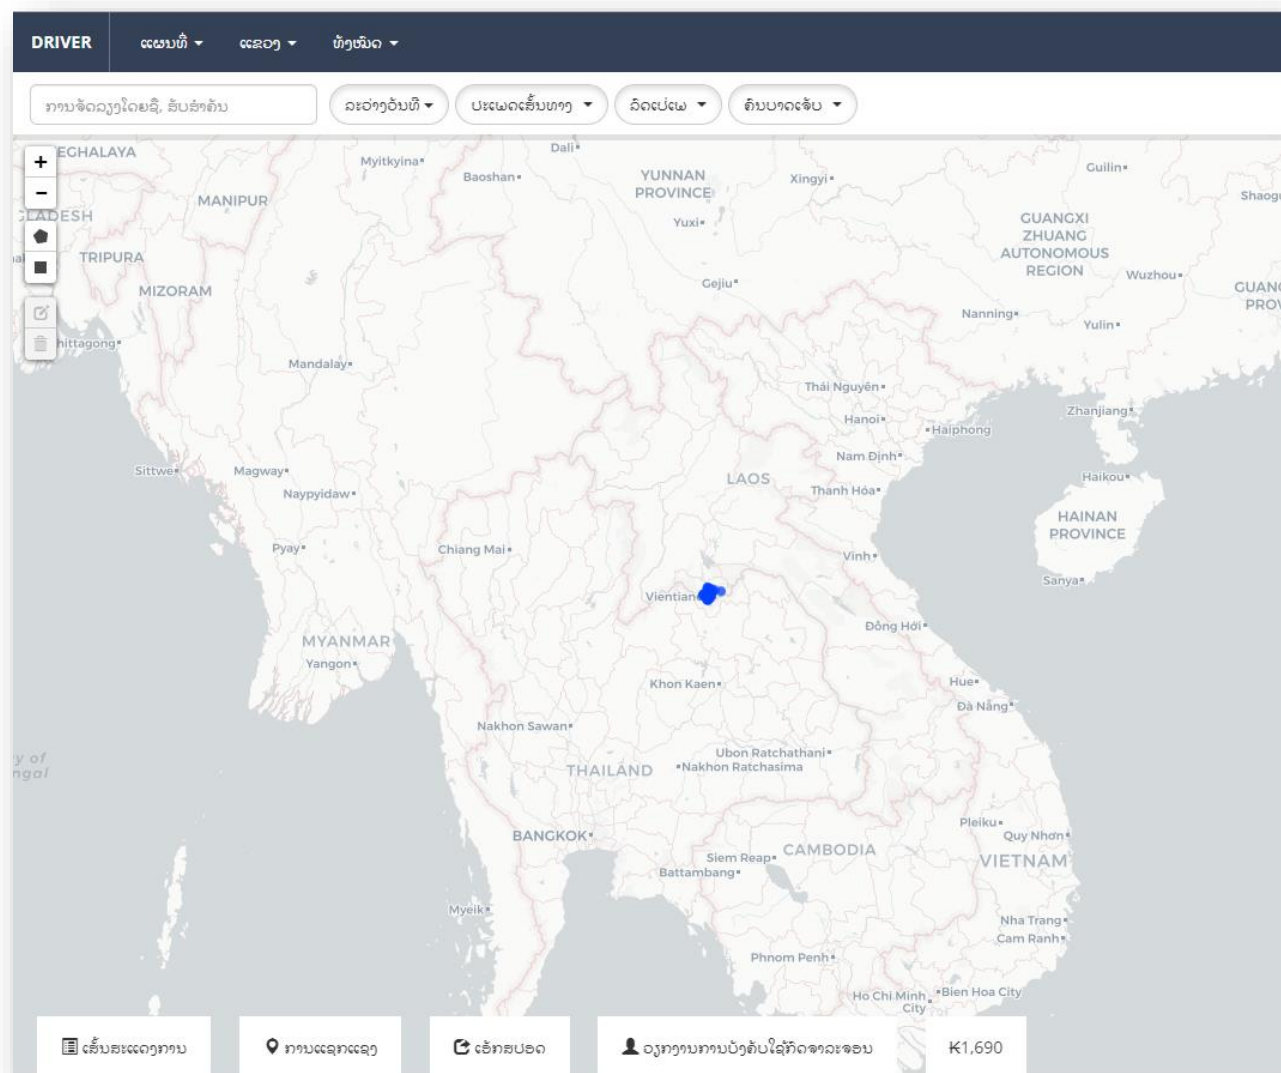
DRIVER ແຜນທີ່ ▾ ແຂວງ ▾ ທັງໝົດ ▾

ການຈັດລຽງໂດຍຊື່, ລັບສຳຄັນ

ລະຫວ່າງວັນທີ ▾ ປະເພດເສັ້ນທາງ ▾ ລົດເປ່ຜ ▾ ຄົນບາດເຈັບ ▾

+
−

EGHALAYA
MANIPUR
LADESH
TRIPURA
MIZORAM
hittagong
Myitkyina
Baoshan
Dali
YUNNAN PROVINCE
Xingyi
Yuxi
Gejiu
Guilin
Shaog
GUANGXI ZHUANG AUTONOMOUS REGION
Wuzhou
GUAN PROV
Nanning
Yulin
Mandalay
Thái Nguyên
Hanoi
Haiphong
Zhanjiang
Nam Định
Sittwe
Magway
Naypyidaw
LAOS
Thanh Hóa
Haikou
HAINAN PROVINCE
Pyay
Chiang Mai
Vinh
Sanya
Vientiane
Đồng Hới
MYANMAR
Yangon
Khon Kaen
Huế
Đà Nẵng
Nakhon Sawan
y of ngal
Ubon Ratchathani
THAILAND
Nakhon Ratchasima
Pleiku
BANGKOK
Quy Nhơn
CAMBODIA
Siem Reap
VIETNAM
Battambang
Myeik
Nha Trang
Cam Ranh
Phnom Penh
Ho Chi Minh City
Bien Hoa City

ເສັ້ນສະແດງການ
ການແຊກແຊງ
ເອັກຊປອດ
ວຽກງານການບັງຄັບໃຊ້ກົດຈາລະຈອນ
₭1,690